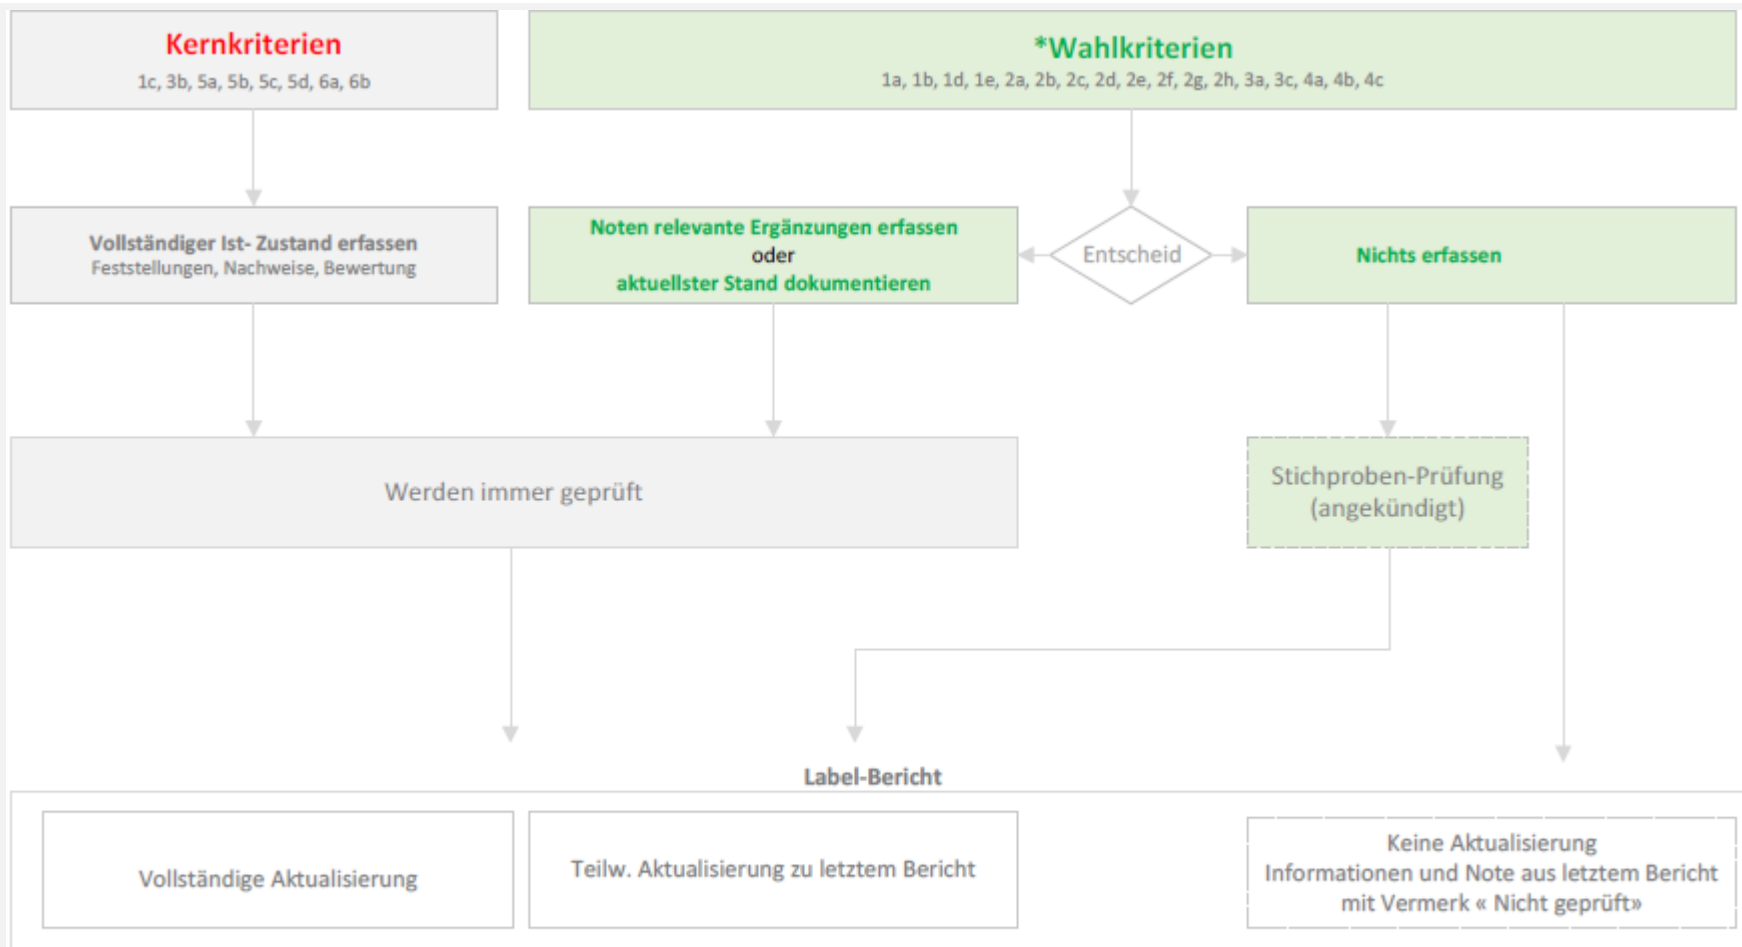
Kernkriterien
1c, 3b, 5a, 5b, 5c, 5d, 6a, 6b

*Wahlkriterien
1a, 1b, 1d, 1e, 2a, 2b, 2c, 2d, 2e, 2f, 2g, 2h, 3a, 3c, 4a, 4b, 4c

Vollständiger Ist- Zustand erfassen
Feststellungen, Nachweise, Bewertung

Noten relevante Ergänzungen erfassen
oder
aktuellster Stand dokumentieren

Entscheid

Nichts erfassen

Werden immer geprüft

Stichproben-Prüfung (angekündigt)

Label-Bericht

Vollständige Aktualisierung

Teilw. Aktualisierung zu letztem Bericht

Keine Aktualisierung
Informationen und Note aus letztem Bericht mit Vermerk « Nicht geprüft»